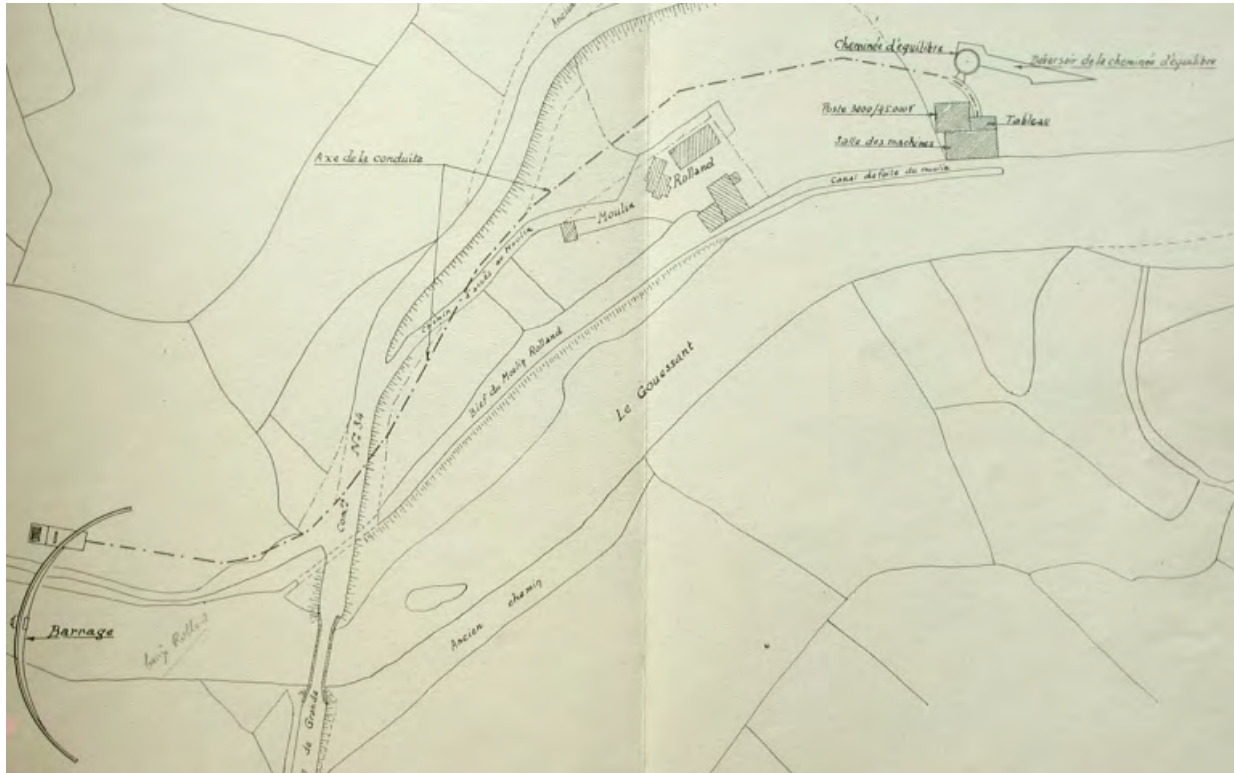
Ancien

Cheminée d'équilibre

Déversoir de la cheminée d'équilibre

Poste 3000/45000V

Tableau

Salle des machines

Axe de la conduite

Rolland

Canal de fuite du moulin

Moulin

Chemin d'accès au Moulin

Bief du Moulin Rolland

Le Gouessant

Canal N° 34

Barrage

Ancien chemin

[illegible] Rolland

de Grande